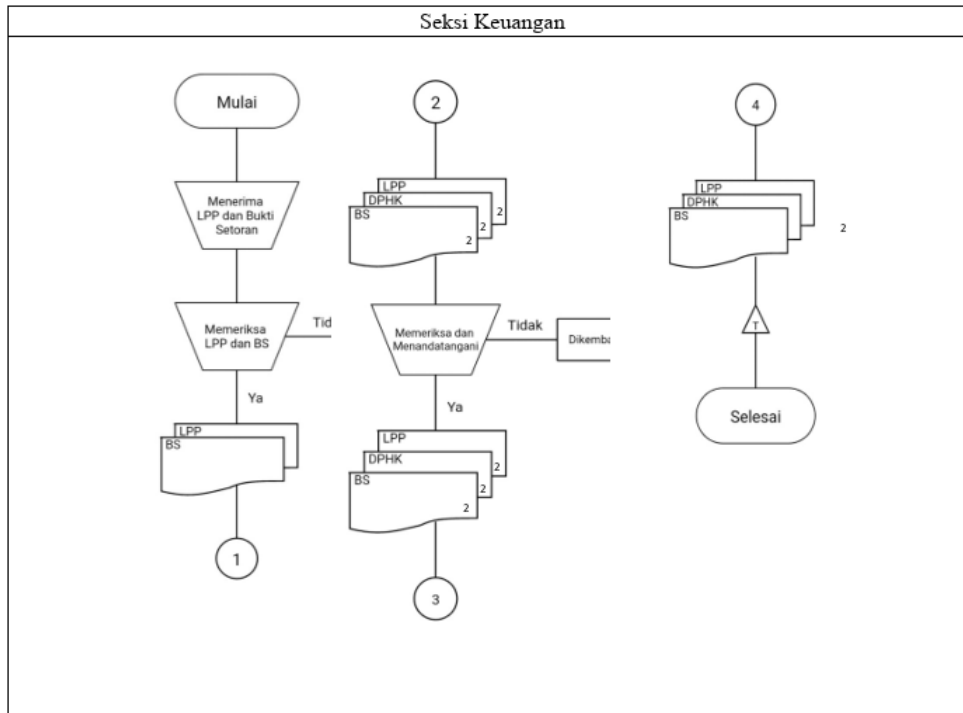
Seksi Keuangan

Mulai

Menerima LPP dan Bukti Setoran

Memeriksa LPP dan BS

Tid

Ya

LPP
BS

1

2

LPP
DPHK
BS
2
2
2

Memeriksa dan Menandatangani

Tidak

Dikemba

Ya

LPP
DPHK
BS
2
2
2

3

4

LPP
DPHK
BS
2

T

Selesai